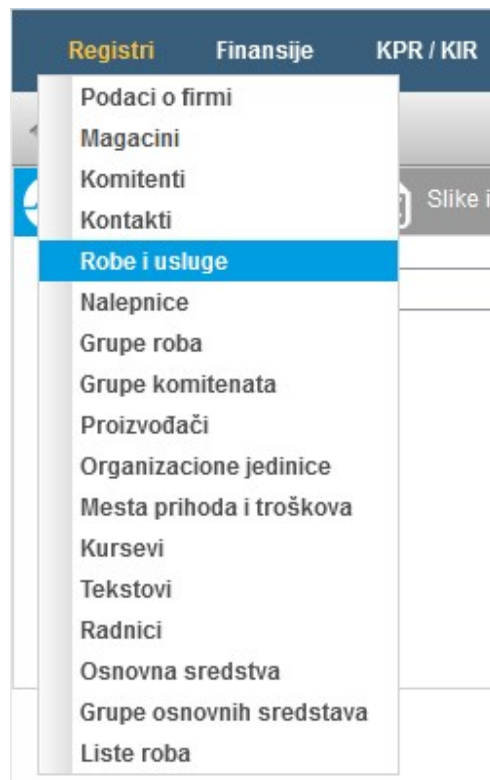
Registri Finansije KPR / KIR

Podaci o firmi
Magacini
Komitenti
Kontakti
Robe i usluge
Nalepnice
Grupe roba
Grupe komitenata
Proizvođači
Organizacione jedinice
Mesta prihoda i troškova
Kursevi
Tekstovi
Radnici
Osnovna sredstva
Grupe osnovnih sredstava
Liste roba

Slike i